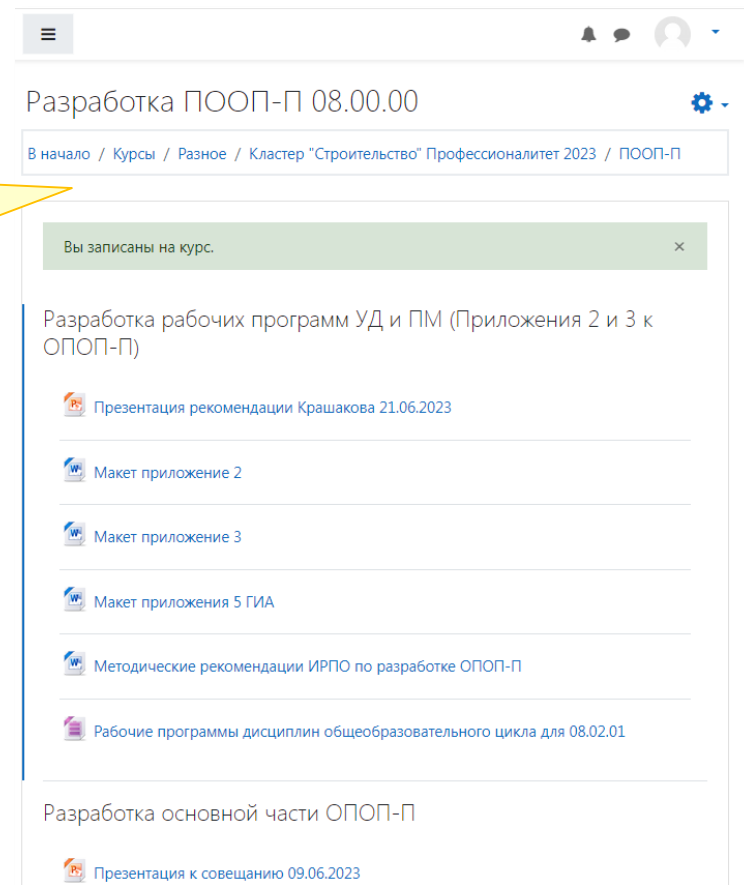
Разработка ПООП-П 08.00.00

В начало / Курсы / Разное / Кластер "Строительство" Профессионалитет 2023 / ПООП-П

Вы записаны на курс.

×

Разработка рабочих программ УД и ПМ (Приложения 2 и 3 к ОПОП-П)

Презентация рекомендации Крашакова 21.06.2023

Макет приложение 2

Макет приложение 3

Макет приложения 5 ГИА

Методические рекомендации ИРПО по разработке ОПОП-П

Рабочие программы дисциплин общеобразовательного цикла для 08.02.01

Разработка основной части ОПОП-П

Презентация к совещанию 09.06.2023